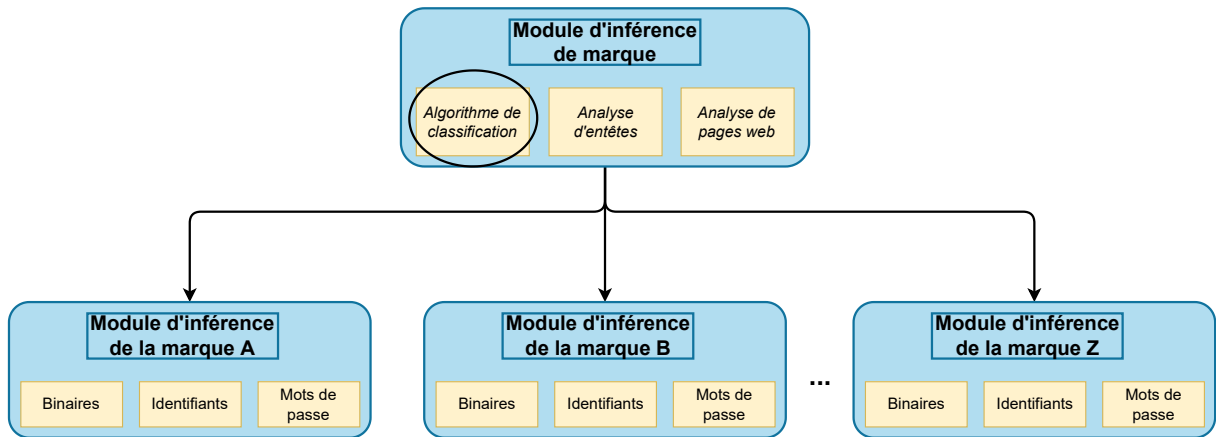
Module d'inférence de marque

Algorithme de classification

Analyse d'entêtes

Analyse de pages web

Module d'inférence de la marque A

Binaires

Identifiants

Mots de passe

Module d'inférence de la marque B

Binaires

Identifiants

Mots de passe

...

Module d'inférence de la marque Z

Binaires

Identifiants

Mots de passe